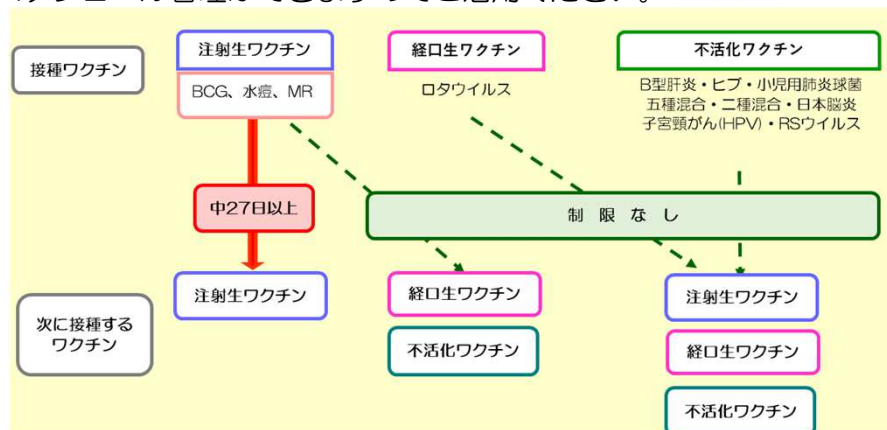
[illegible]

接種ワクチン

注射生ワクチン

BCG、水痘、MR

経口生ワクチン

ロタウイルス

不活化ワクチン

B型肝炎・ヒブ・小児用肺炎球菌
五種混合・二種混合・日本脳炎
子宮頸がん(HPV)・RSウイルス

中27日以上

制 限 な し

次に接種するワクチン

注射生ワクチン

経口生ワクチン

不活化ワクチン

注射生ワクチン

経口生ワクチン

不活化ワクチン